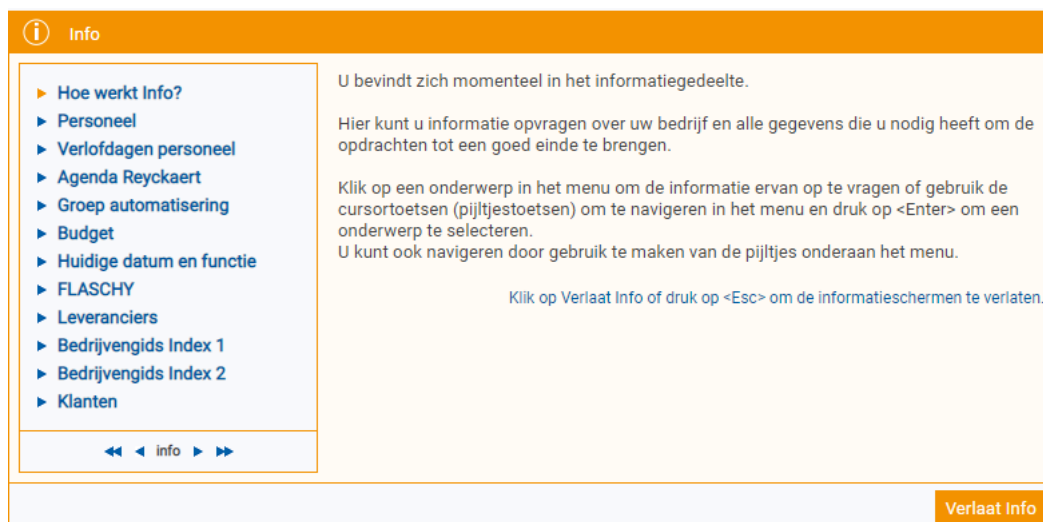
Info

Hoe werkt Info?
Personeel
Verlofdagen personeel
Agenda Reyckaert
Groep automatisering
Budget
Huidige datum en functie
FLASCHY
Leveranciers
Bedrijvengids Index 1
Bedrijvengids Index 2
Klanten

info

U bevindt zich momenteel in het informatiegedeelte.

Hier kunt u informatie opvragen over uw bedrijf en alle gegevens die u nodig heeft om de opdrachten tot een goed einde te brengen.

Klik op een onderwerp in het menu om de informatie ervan op te vragen of gebruik de cursortoetsen (pijltjestoetsen) om te navigeren in het menu en druk op <Enter> om een onderwerp te selecteren.
U kunt ook navigeren door gebruik te maken van de pijltjes onderaan het menu.

Klik op Verlaat Info of druk op <Esc> om de informatieschermen te verlaten.

Verlaat Info